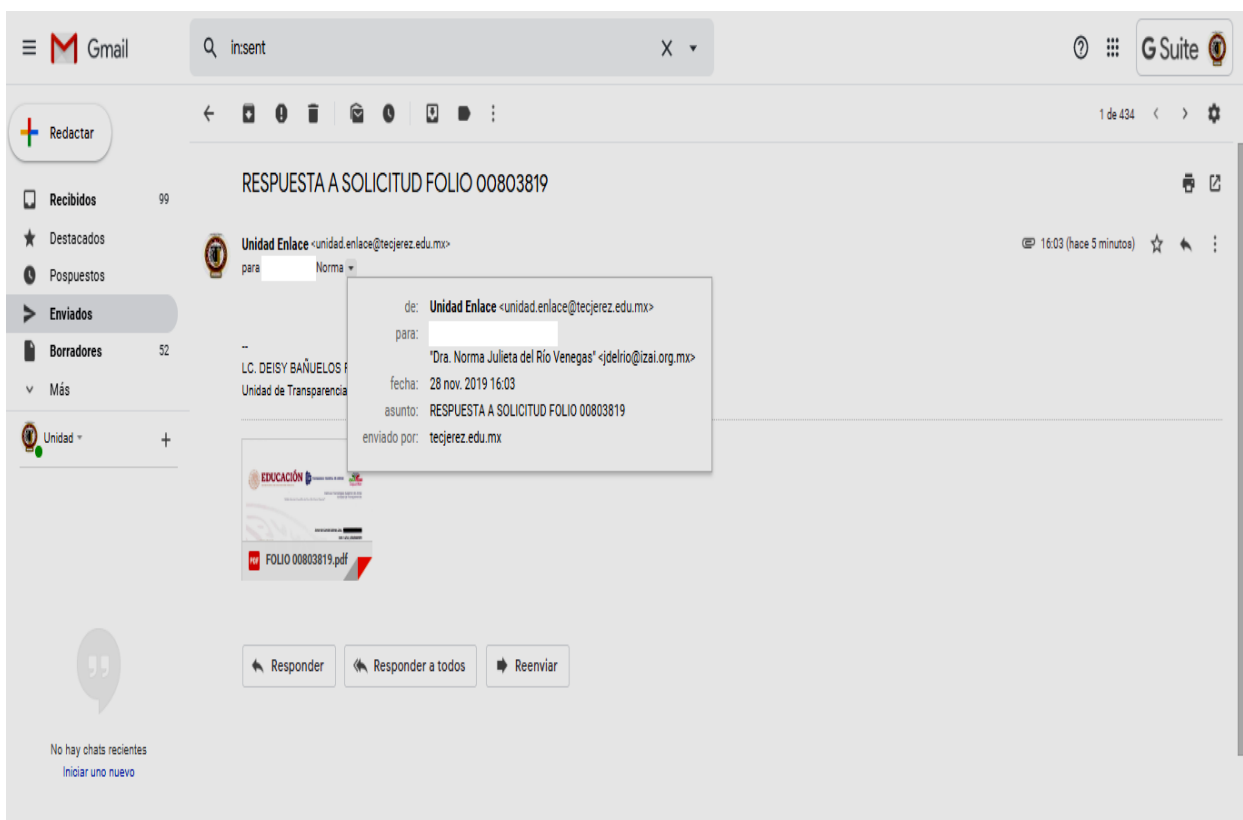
Gmail

in:sent

G Suite

Redactar

Recibidos 99
Destacados
Pospuestos
Enviados
Borradores 52
Más

Unidad

1 de 434

RESPUESTA A SOLICITUD FOLIO 00803819

Unidad Enlace <unidad.enlace@tecjerez.edu.mx>
para Norma

16:03 (hace 5 minutos)

de: Unidad Enlace <unidad.enlace@tecjerez.edu.mx>
para:
"Dra. Norma Julieta del Río Venegas" <jdelrio@izai.org.mx>
fecha: 28 nov. 2019 16:03
asunto: RESPUESTA A SOLICITUD FOLIO 00803819
enviado por: tecjerez.edu.mx

--
LC. DEISY BAÑUELOS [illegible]
Unidad de Transparencia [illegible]

EDUCACIÓN

FOLIO 00803819.pdf

Responder
Responder a todos
Reenviar

No hay chats recientes
Iniciar uno nuevo